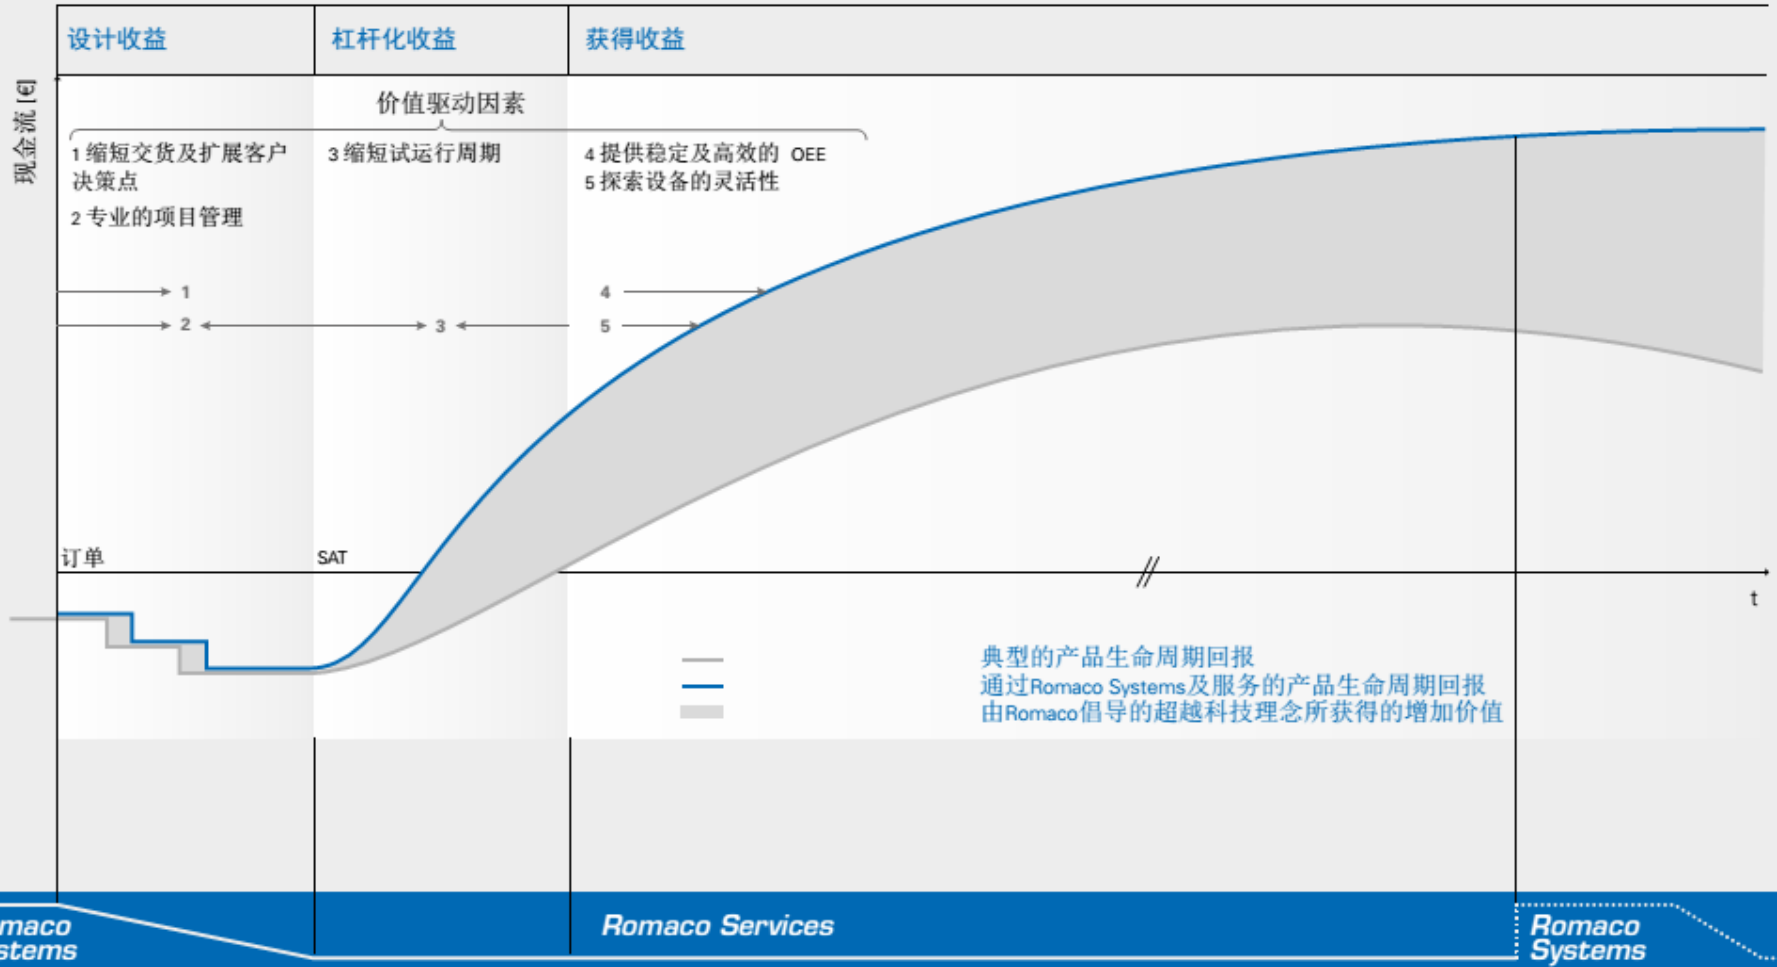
设计收益

杠杆化收益

获得收益

现金流 [€]

价值驱动因素

1 缩短交货及扩展客户决策点

2 专业的项目管理

3 缩短试运行周期

4 提供稳定及高效的 OEE

5 探索设备的灵活性

1

2

3

4

5

订单

SAT

t

典型的产品生命周期回报

通过Romaco Systems及服务的产品生命周期回报

由Romaco倡导的超越科技理念所获得的增加价值

maco
stems

Romaco Services

Romaco
Systems